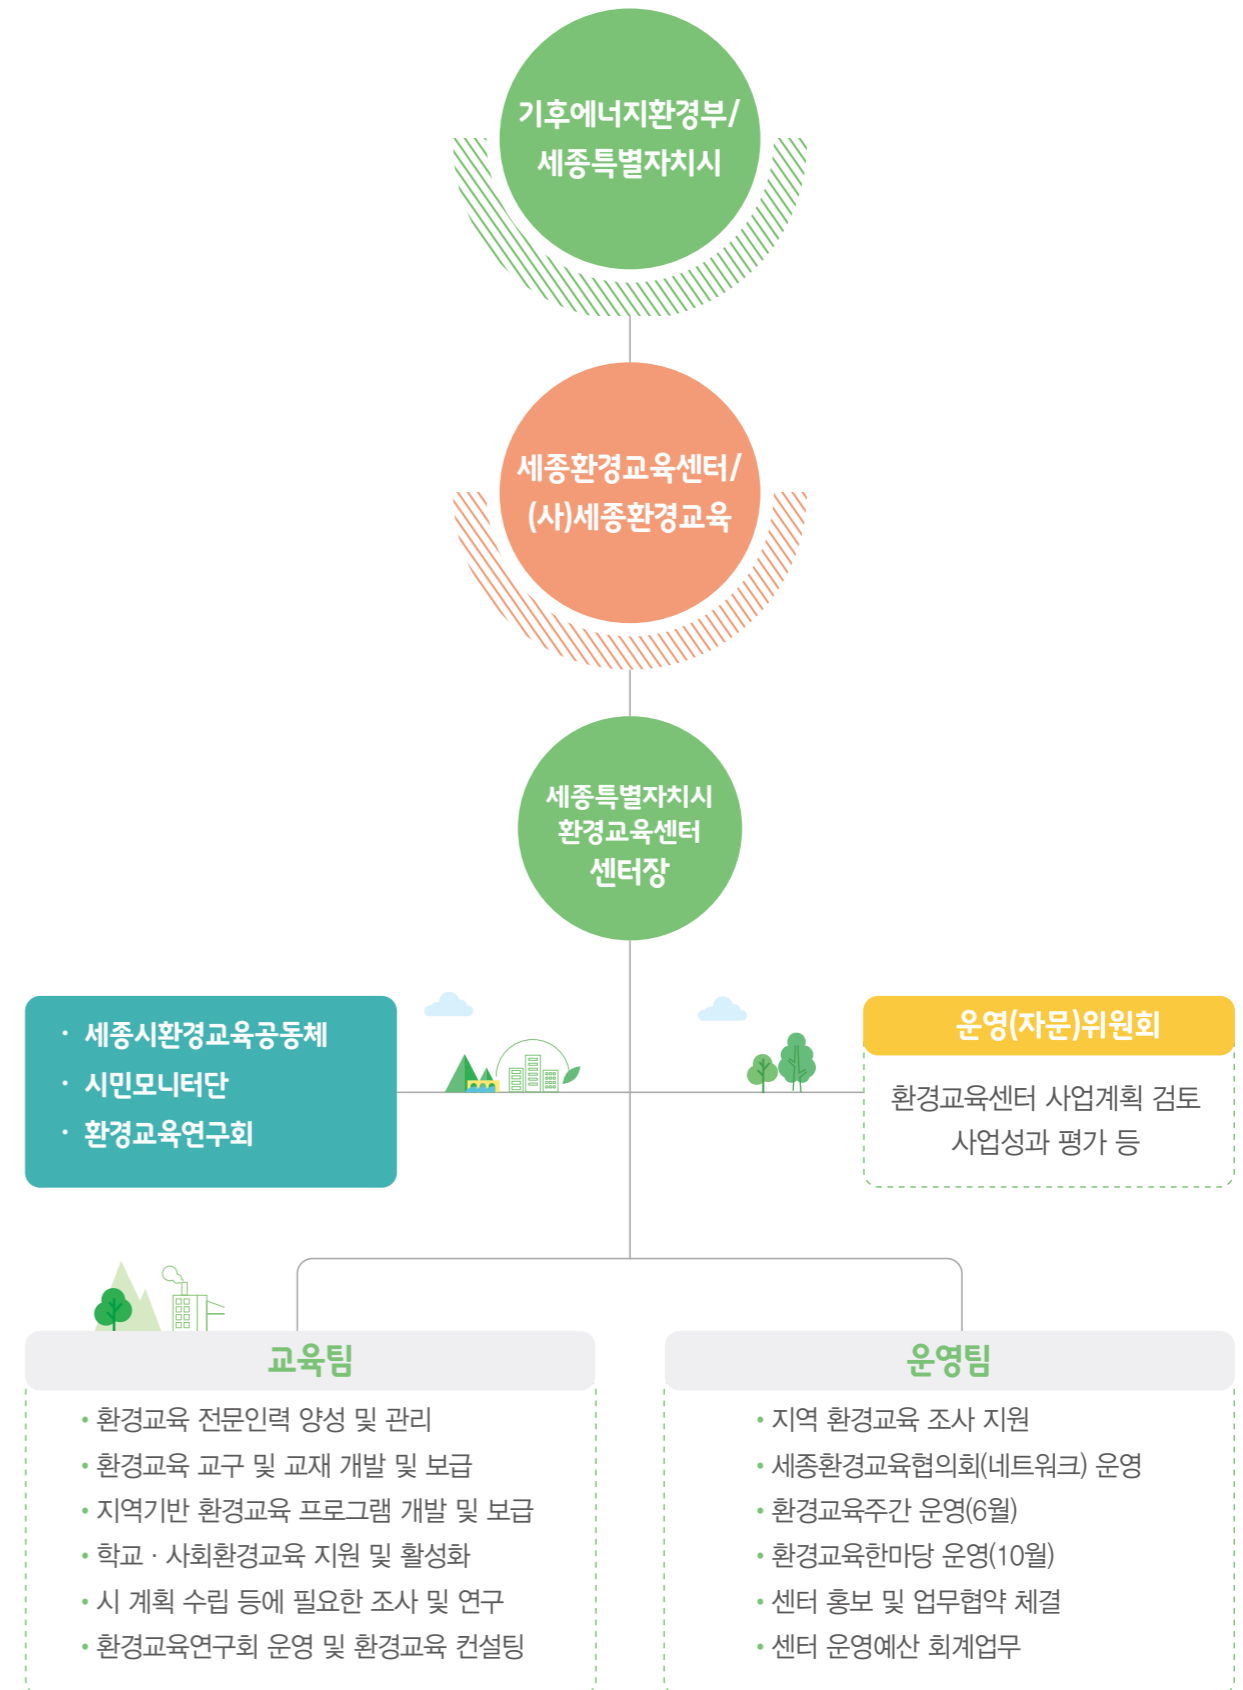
기후에너지환경부/
세종특별자치시

세종환경교육센터/
(사)세종환경교육

세종특별자치시
환경교육센터
센터장

· 세종시환경교육공동체
· 시민모니터단
· 환경교육연구회

운영(자문)위원회

환경교육센터 사업계획 검토
사업성과 평가 등

교육팀

• 환경교육 전문인력 양성 및 관리
• 환경교육 교구 및 교재 개발 및 보급
• 지역기반 환경교육 프로그램 개발 및 보급
• 학교 · 사회환경교육 지원 및 활성화
• 시 계획 수립 등에 필요한 조사 및 연구
• 환경교육연구회 운영 및 환경교육 컨설팅

운영팀

• 지역 환경교육 조사 지원
• 세종환경교육협의회(네트워크) 운영
• 환경교육주간 운영(6월)
• 환경교육한마당 운영(10월)
• 센터 홍보 및 업무협약 체결
• 센터 운영예산 회계업무